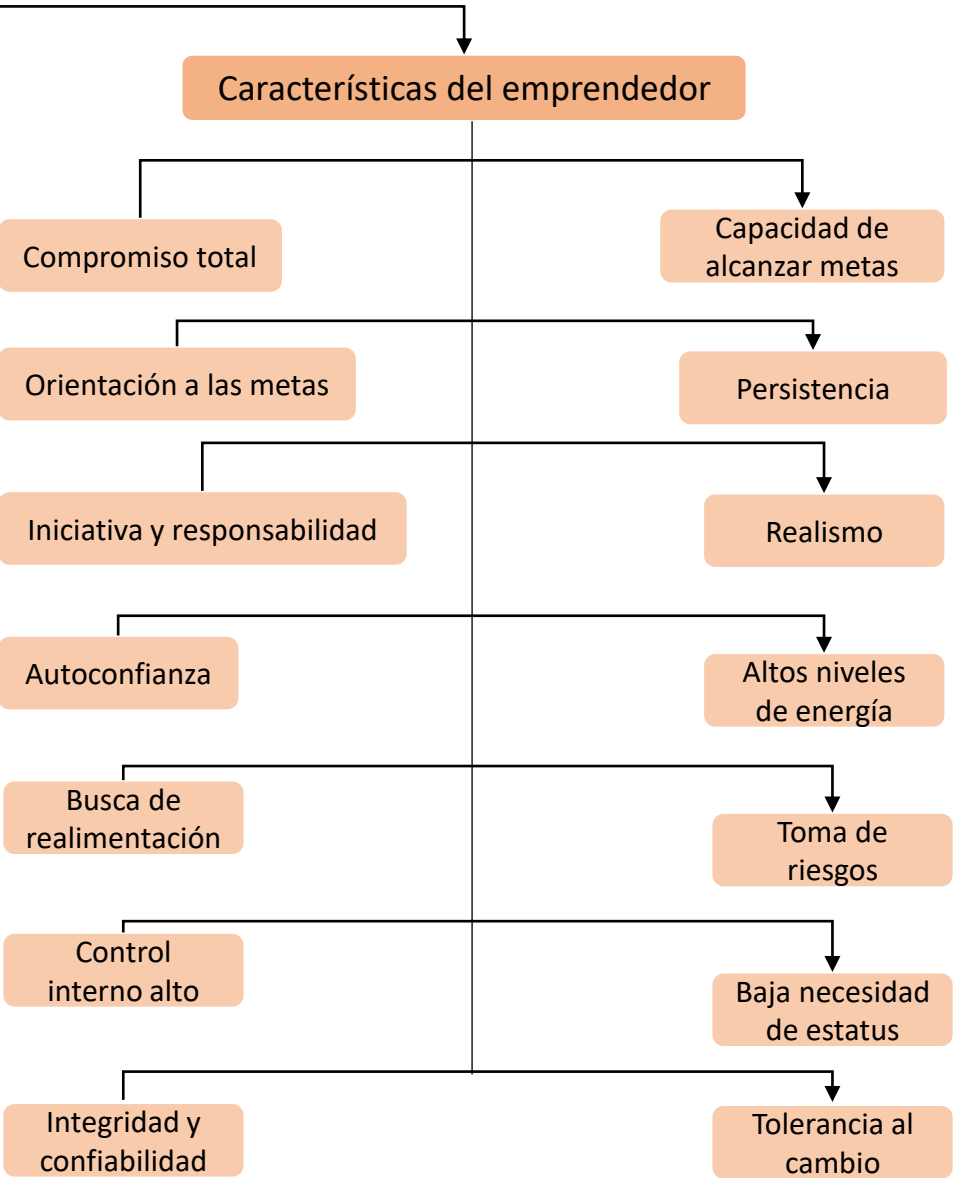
Características del emprendedor

Compromiso total

Capacidad de alcanzar metas

Orientación a las metas

Persistencia

Iniciativa y responsabilidad

Realismo

Autoconfianza

Altos niveles de energía

Busca de realimentación

Toma de riesgos

Control interno alto

Baja necesidad de estatus

Integridad y confiabilidad

Tolerancia al cambio